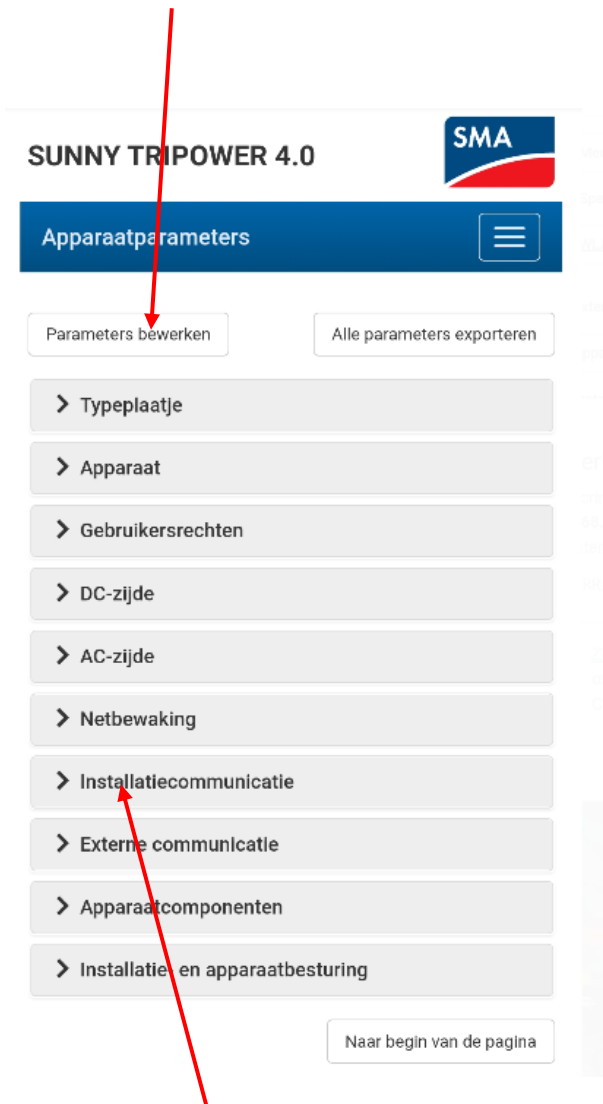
SUNNY TRIPOWER 4.0

SMA

Apparaatparameters

Parameters bewerken

Alle parameters exporteren

Typeplaatje

Apparaat

Gebruikersrechten

DC-zijde

AC-zijde

Netbewaking

Installatiecommunicatie

Externe communicatie

Apparaatcomponenten

Installatie- en apparaatbesturing

Naar begin van de pagina